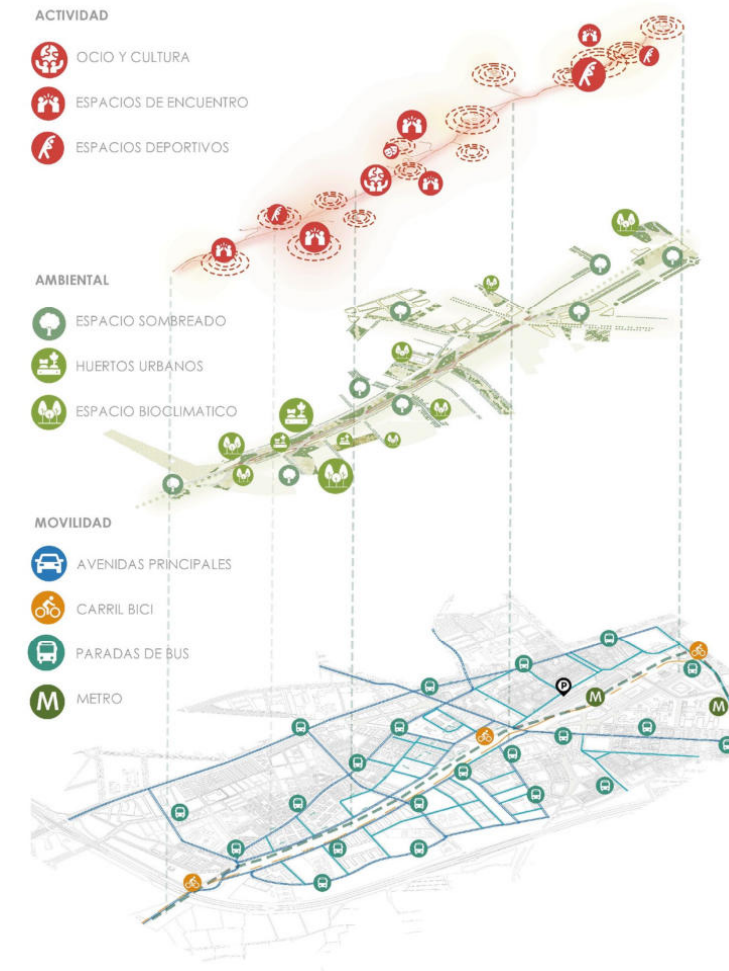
ACTIVIDAD

OCIO Y CULTURA

ESPACIOS DE ENCUENTRO

ESPACIOS DEPORTIVOS

AMBIENTAL

ESPACIO SOMBREADO

HUERTOS URBANOS

ESPACIO BIOCLIMATICO

MOVILIDAD

AVENIDAS PRINCIPALES

CARRIL BICI

PARADAS DE BUS

M METRO

P

M

M